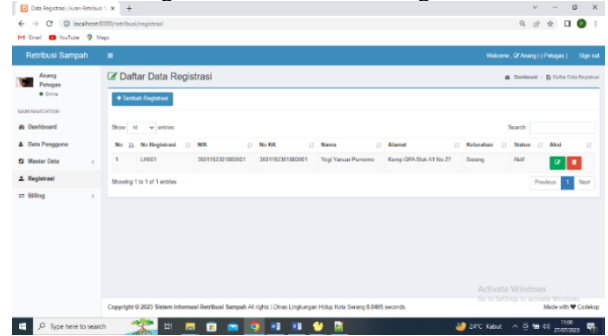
Data Registrasi | Iuran Retribusi | ×

localhost:8080/retribusi/registrasi

Gmail YouTube Maps

Retribusi Sampah

Welcome, Anang ( Petugas ) Sign out

Anang Petugas
● Online

MAIN NAVIGATION

Dashboard

Data Pengguna

Master Data

Registrasi

Billing

Daftar Data Registrasi

Dashboard > Daftar Data Registrasi

+ Tambah Registrasi

Show 10 entries

Search:

| No | No Registrasi | NIK | No KK | Nama | Alamat | Kelurahan | Status | Aksi |
|---|---|---|---|---|---|---|---|---|
| 1 | LH001 | 3601152301880001 | 3601152301880001 | Yogi Yanuar Purnomo | Komp GPA Blok K8 No 27 | Serang | Aktif | |

Showing 1 to 1 of 1 entries

Previous 1 Next

Activate Windows
Go to Settings to activate Windows.

Copyright © 2023 Sistem Informasi Retribusi Sampah All rights | Dinas Lingkungan Hidup Kota Serang 0.0465 seconds

Made with ♥ Codekop

Type here to search

24°C Kabut

11:00
27/07/2023